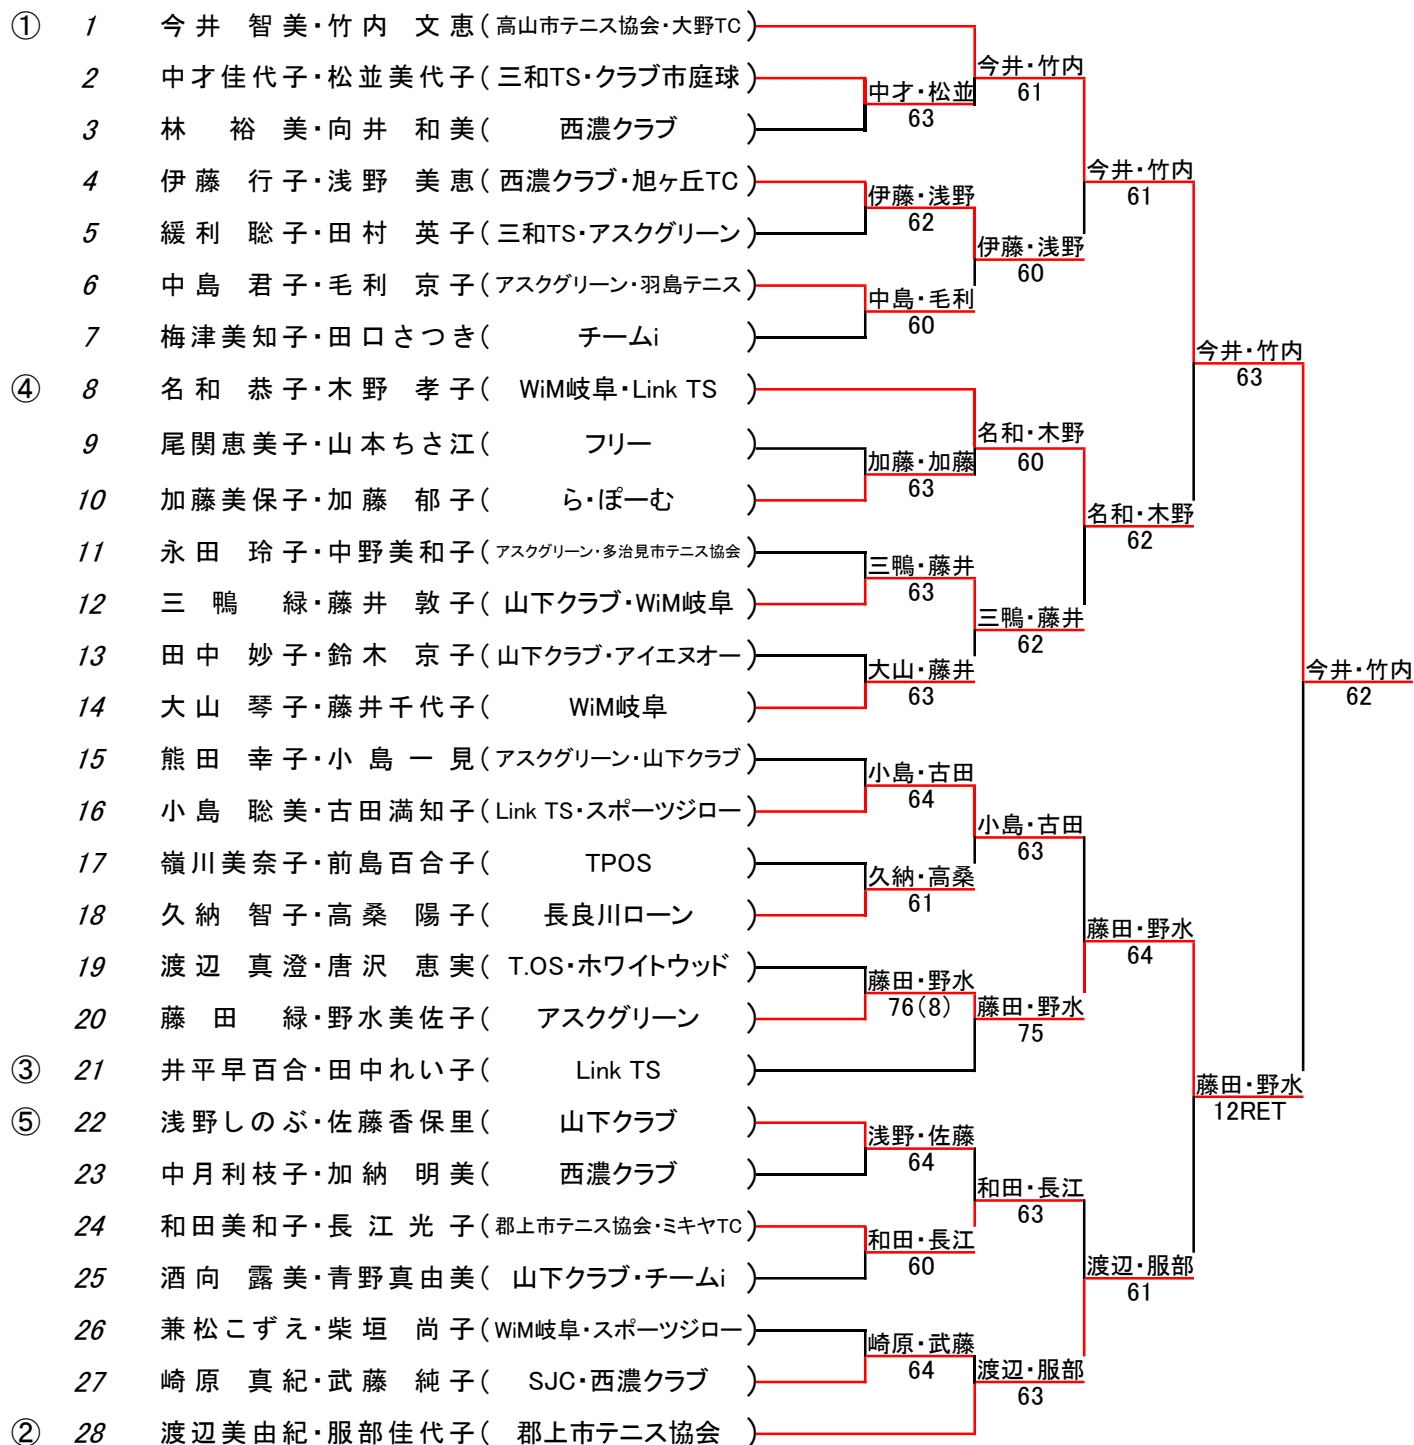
① 1 今井 智美・竹内 文恵（高山市テニス協会・大野TC）
2 中才佳代子・松並美代子（三和TS・クラブ市庭球）
3 林 裕美・向井 和美（ 西濃クラブ ）
4 伊藤 行子・浅野 美恵（西濃クラブ・旭ヶ丘TC）
5 緩利 聡子・田村 英子（三和TS・アスクグリーン）
6 中島 君子・毛利 京子（アスクグリーン・羽島テニス）
7 梅津美知子・田口さつき（ チームi ）
④ 8 名和 恭子・木野 孝子（ WiM岐阜・Link TS ）
9 尾関恵美子・山本ちさ江（ フリー ）
10 加藤美保子・加藤 郁子（ ら・ぽーむ ）
11 永田 玲子・中野美和子（アスクグリーン・多治見市テニス協会）
12 三鴨 緑・藤井 敦子（山下クラブ・WiM岐阜）
13 田中 妙子・鈴木 京子（山下クラブ・アイエヌオー）
14 大山 琴子・藤井千代子（ WiM岐阜 ）
15 熊田 幸子・小島 一見（アスクグリーン・山下クラブ）
16 小島 聡美・古田満知子（Link TS・スポーツジロー）
17 嶺川美奈子・前島百合子（ TPOS ）
18 久納 智子・高桑 陽子（ 長良川ローン ）
19 渡辺 真澄・唐沢 恵実（ T.OS・ホワイトウッド ）
20 藤田 緑・野水美佐子（ アスクグリーン ）
③ 21 井平早百合・田中れい子（ Link TS ）
⑤ 22 浅野しのぶ・佐藤香保里（ 山下クラブ ）
23 中月利枝子・加納 明美（ 西濃クラブ ）
24 和田美和子・長江 光子（郡上市テニス協会・ミキヤTC）
25 酒向 露美・青野真由美（ 山下クラブ・チームi ）
26 兼松こずえ・柴垣 尚子（WiM岐阜・スポーツジロー）
27 崎原 真紀・武藤 純子（ SJC・西濃クラブ ）
② 28 渡辺美由紀・服部佳代子（ 郡上市テニス協会 ）

中才・松並 63
今井・竹内 61
伊藤・浅野 62
中島・毛利 60
伊藤・浅野 60
今井・竹内 61
加藤・加藤 63
名和・木野 60
三鴨・藤井 63
大山・藤井 63
三鴨・藤井 62
名和・木野 62
今井・竹内 63
小島・古田 64
久納・高桑 61
小島・古田 63
藤田・野水 76(8)
藤田・野水 75
藤田・野水 64
浅野・佐藤 64
和田・長江 60
和田・長江 63
崎原・武藤 64
渡辺・服部 63
渡辺・服部 61
藤田・野水 12RET
今井・竹内 62